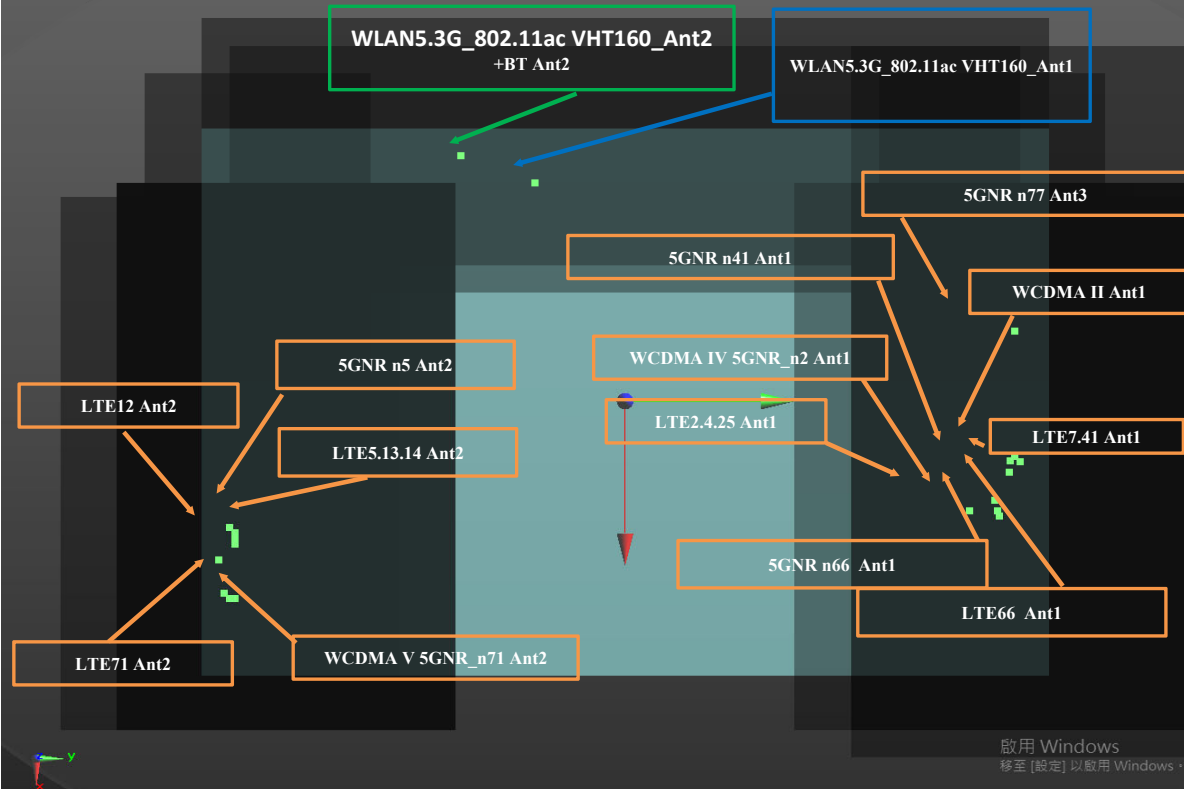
WLAN5.3G_802.11ac VHT160_Ant2
+BT Ant2

WLAN5.3G_802.11ac VHT160_Ant1

5GNR n77 Ant3

5GNR n41 Ant1

WCDMA II Ant1

5GNR n5 Ant2

WCDMA IV 5GNR_n2 Ant1

LTE12 Ant2

LTE2.4.25 Ant1

LTE5.13.14 Ant2

LTE7.41 Ant1

5GNR n66 Ant1

LTE66 Ant1

LTE71 Ant2

WCDMA V 5GNR_n71 Ant2

y

啟用 Windows
移至 [設定] 以啟用 Windows。